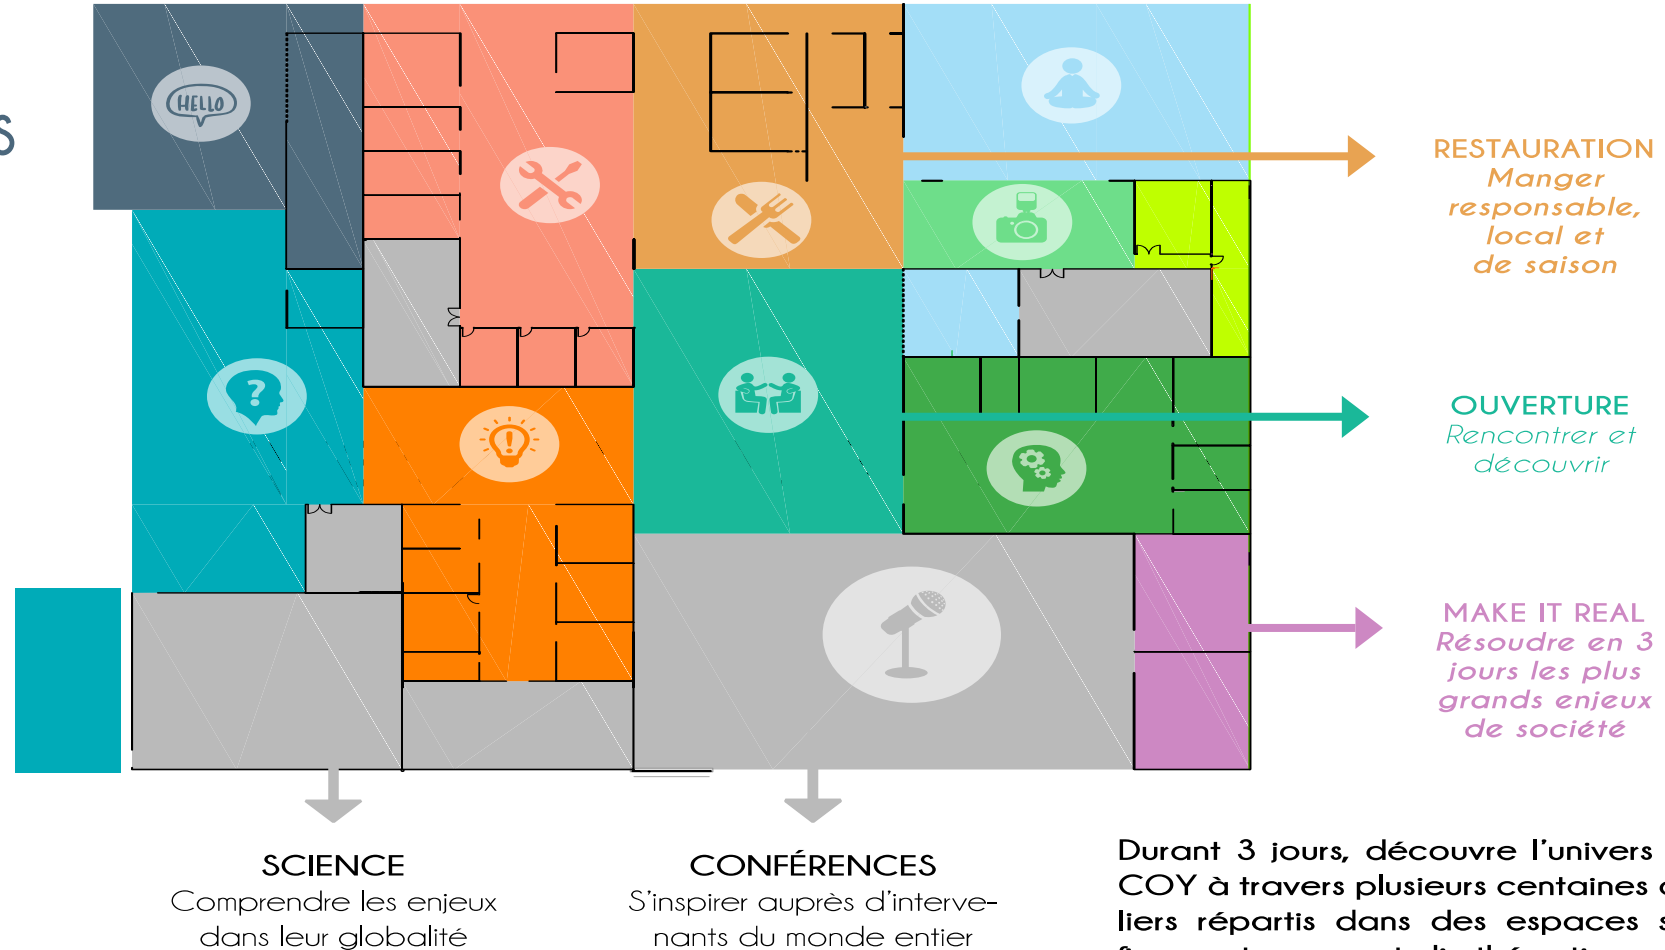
HELLO

RESTAURATION
Manger responsable, local et de saison

OUVERTURE
Rencontrer et découvrir

MAKE IT REAL
Résoudre en 3 jours les plus grands enjeux de société

SCIENCE
Comprendre les enjeux dans leur globalité

CONFÉRENCES
S'inspirer auprès d'intervenants du monde entier

Durant 3 jours, découvre l'univers COY à travers plusieurs centaines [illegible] liers répartis dans des espaces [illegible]